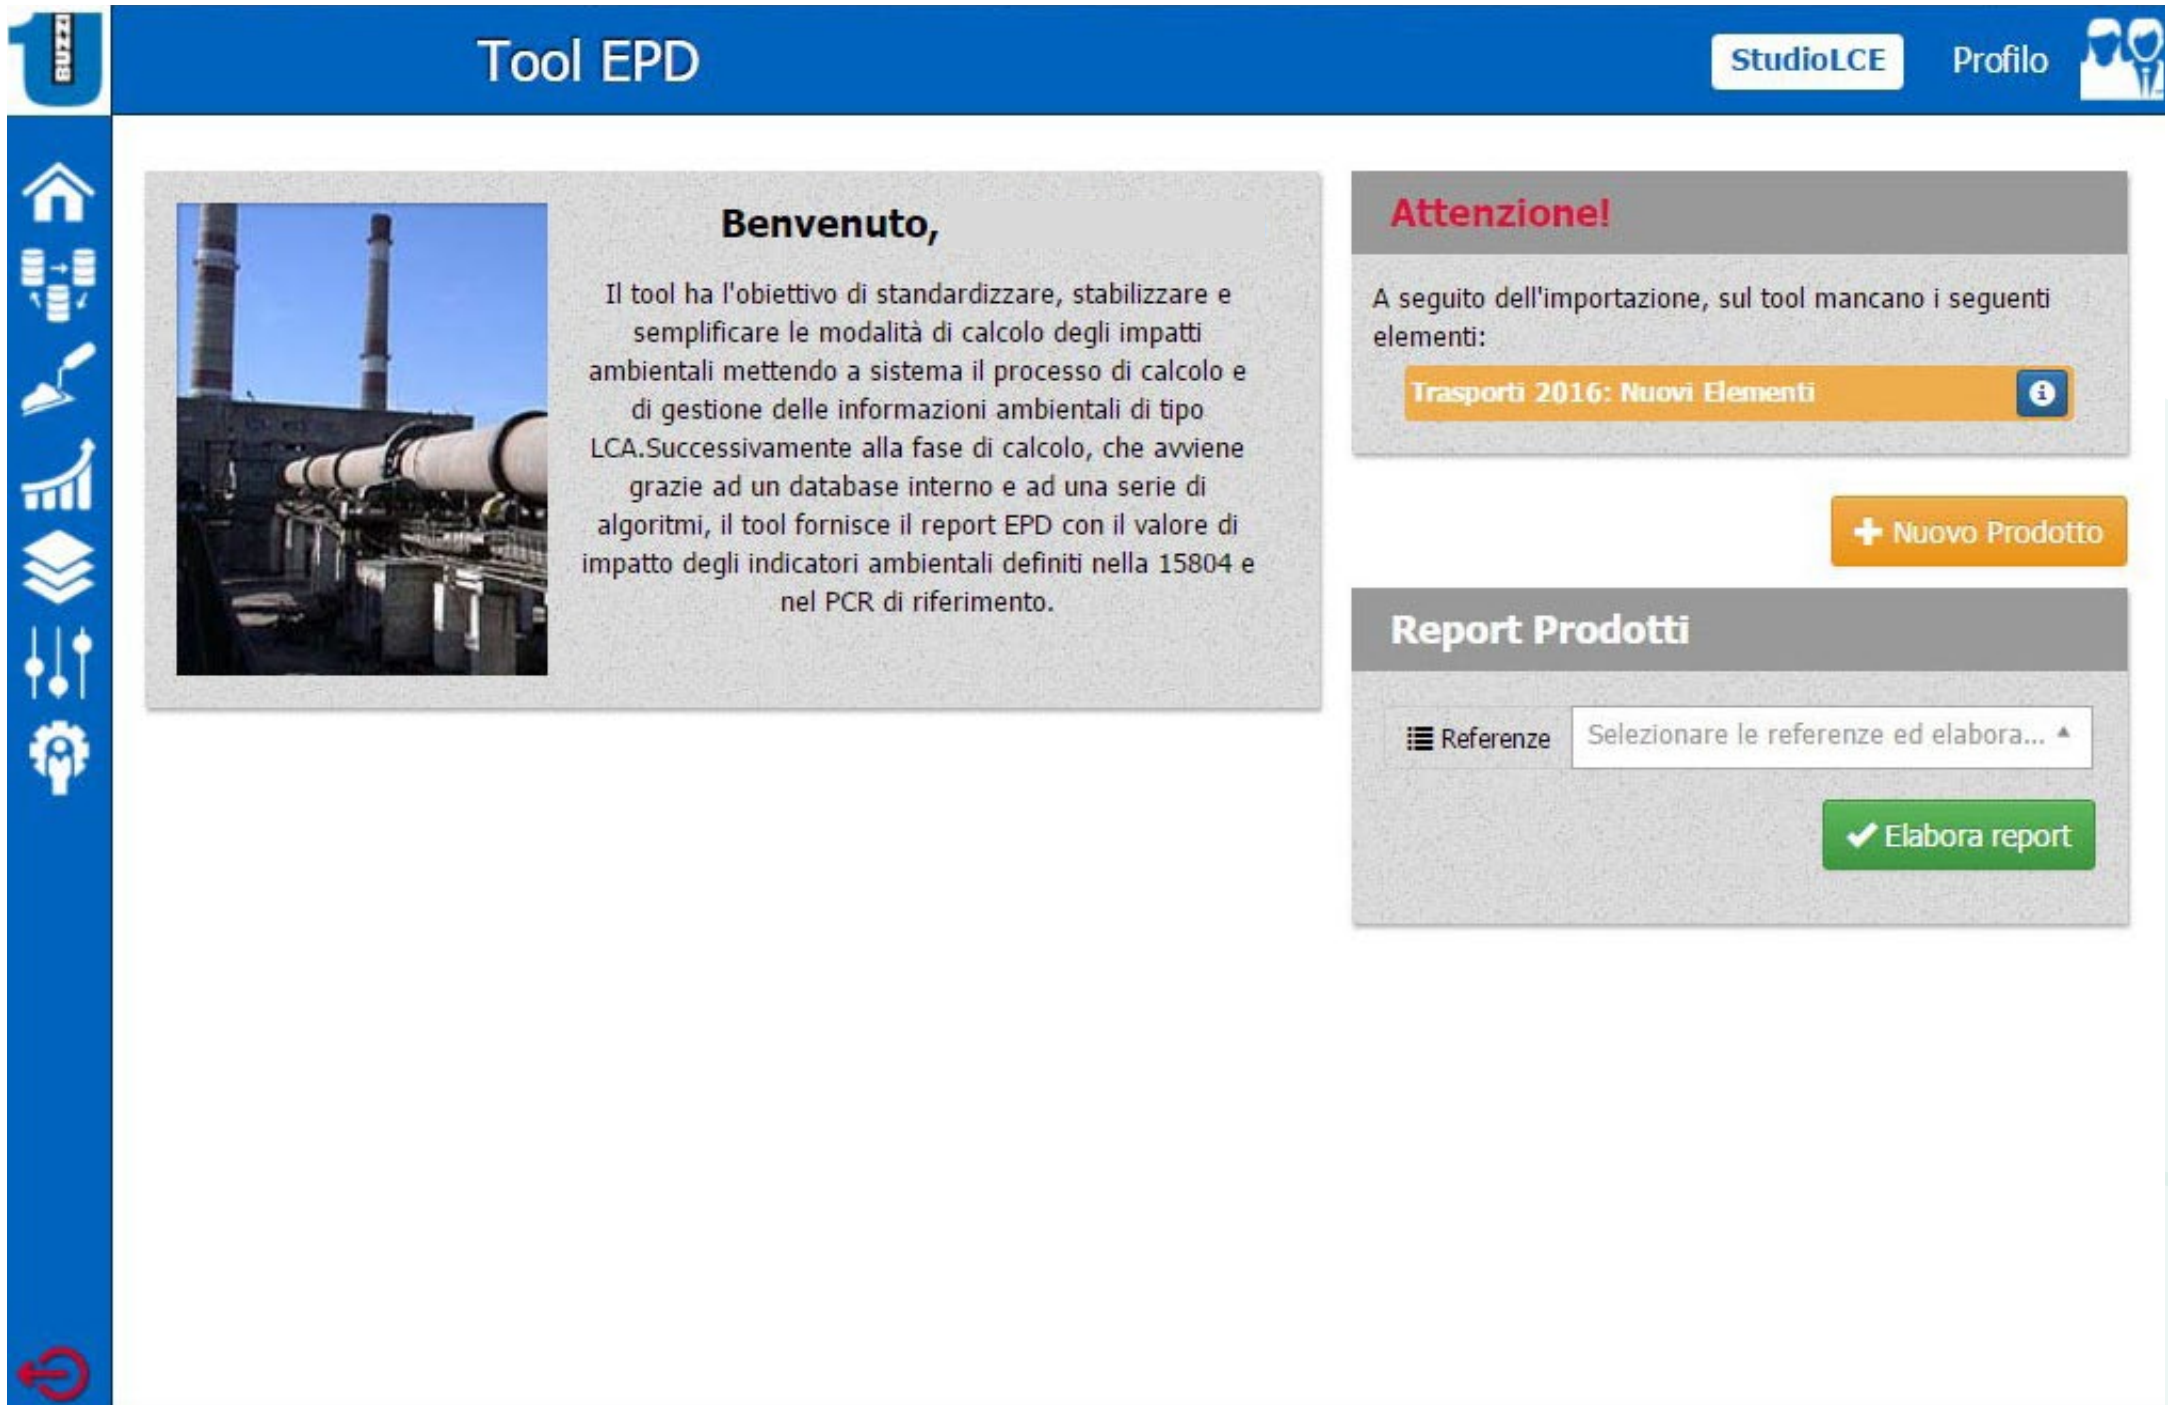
BUZZI

Tool EPD

StudioLCE

Profilo

Benvenuto,

Il tool ha l'obiettivo di standardizzare, stabilizzare e semplificare le modalità di calcolo degli impatti ambientali mettendo a sistema il processo di calcolo e di gestione delle informazioni ambientali di tipo LCA.Successivamente alla fase di calcolo, che avviene grazie ad un database interno e ad una serie di algoritmi, il tool fornisce il report EPD con il valore di impatto degli indicatori ambientali definiti nella 15804 e nel PCR di riferimento.

Attenzione!

A seguito dell'importazione, sul tool mancano i seguenti elementi:

Trasporti 2016: Nuovi Elementi

Nuovo Prodotto

Report Prodotti

Referenze

Selezionare le referenze ed elabora...

Elabora report